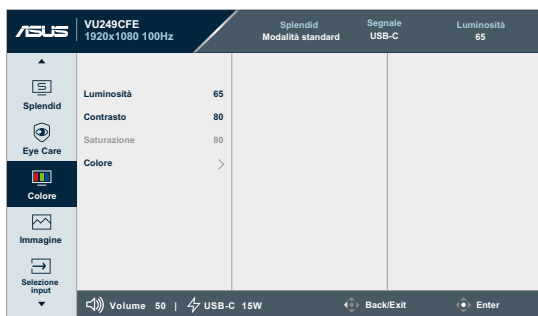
ASUS VU249CFE 1920x1080 100Hz

Splendid Modalità standard

Segnale USB-C

Luminosità 65

Splendid

Eye Care

Colore

Immagine

Selezione input

Luminosità 65

Contrasto 80

Saturazione 80

Colore >

Volume 50 | USB-C 15W

Back/Exit

Enter